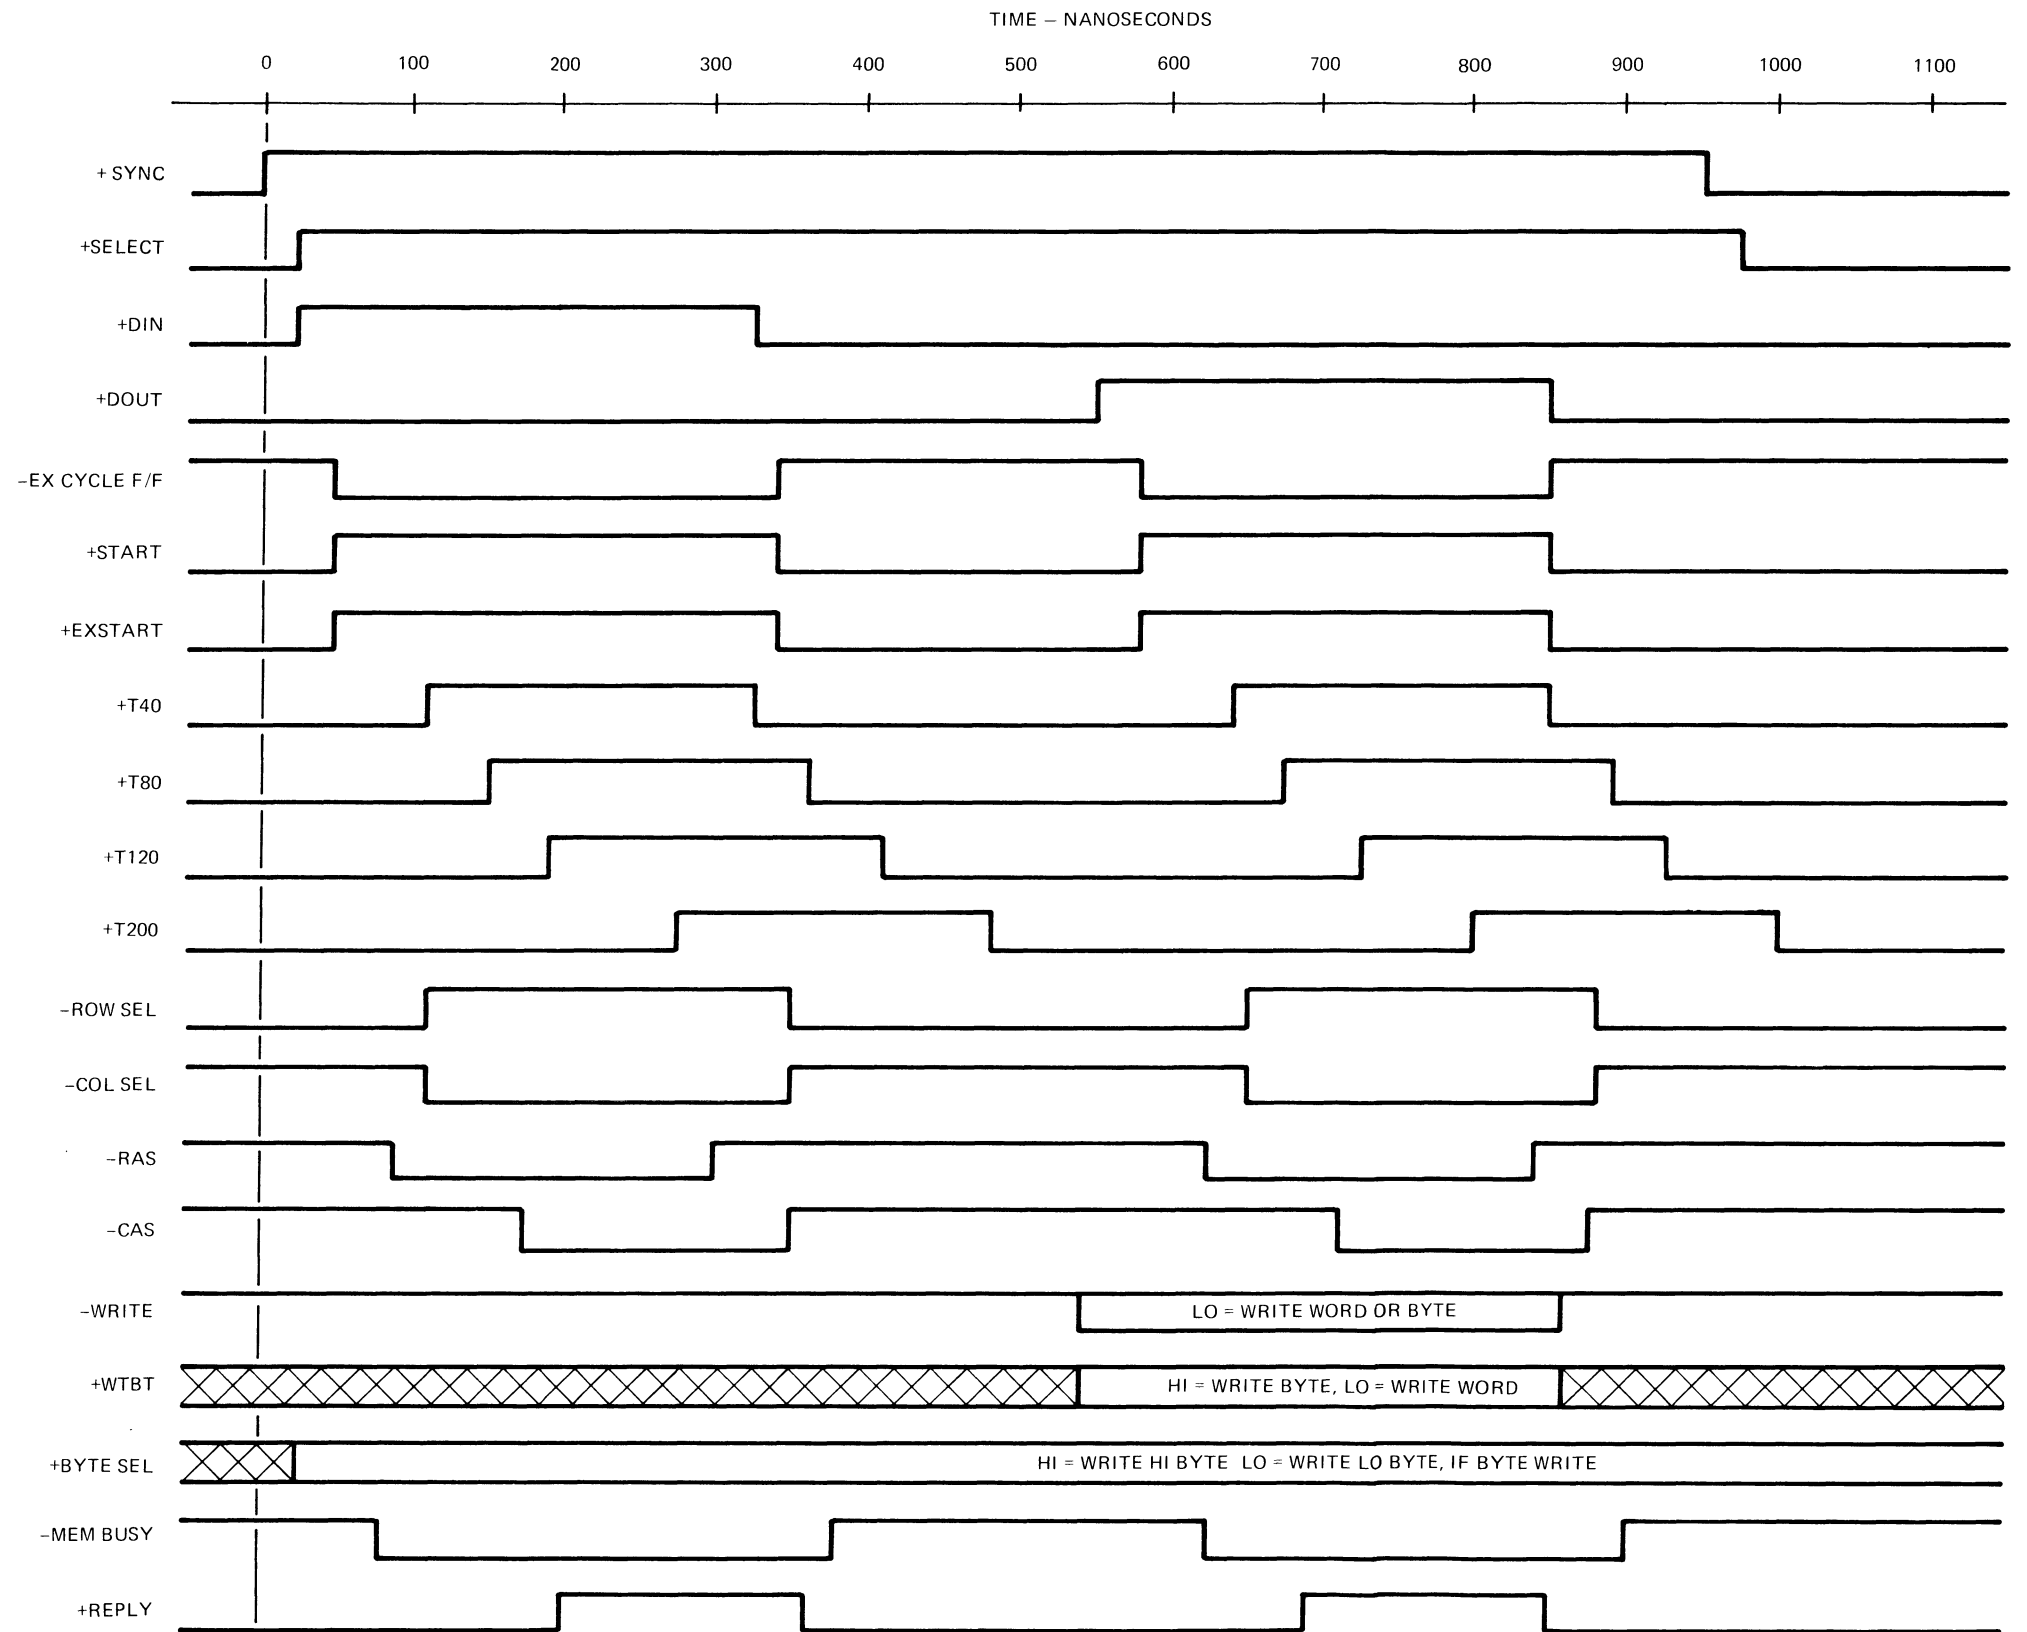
TIME – NANOSECONDS

0 100 200 300 400 500 600 700 800 900 1000 1100

+ SYNC

+SELECT

+DIN

+DOUT

–EX CYCLE F/F

+START

+EXSTART

+T40

+T80

+T120

+T200

–ROW SEL

–COL SEL

–RAS

–CAS

–WRITE

LO = WRITE WORD OR BYTE

+WTBT

HI = WRITE BYTE, LO = WRITE WORD

+BYTE SEL

HI = WRITE HI BYTE LO = WRITE LO BYTE, IF BYTE WRITE

–MEM BUSY

+REPLY